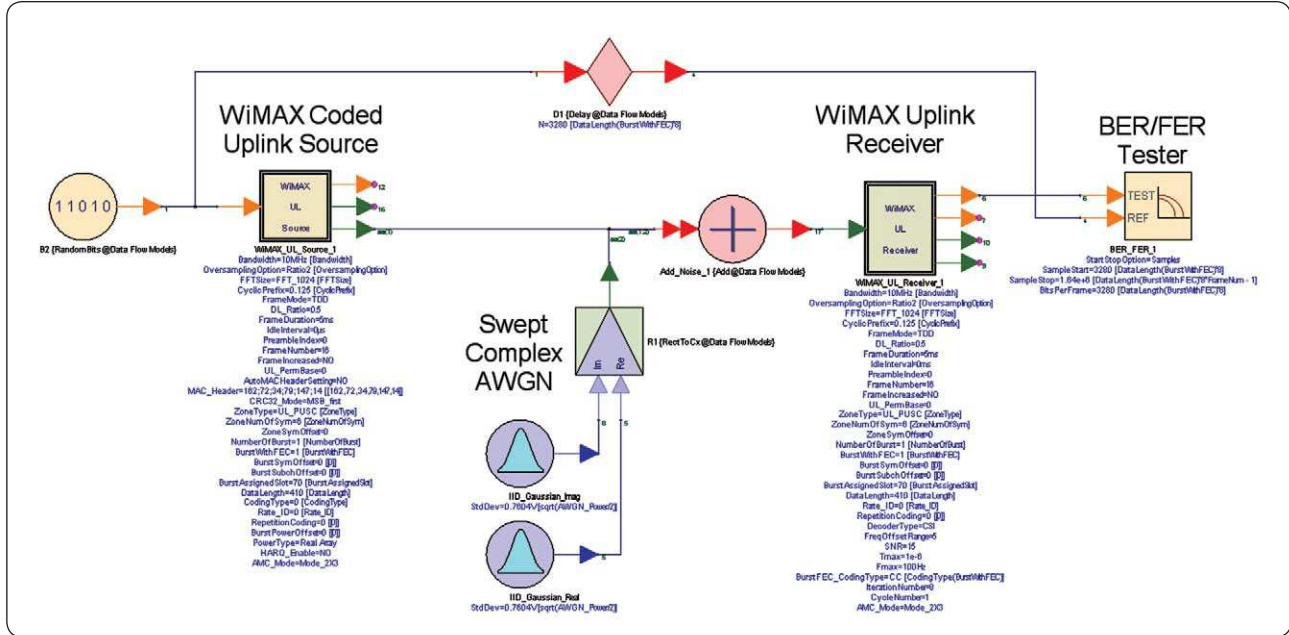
D1 {Delay@Data Flow Models}
N=3280 [DataLength(BurstWithFEC)*8]

WiMAX Coded Uplink Source

WiMAX Uplink Receiver

BER/FER Tester

11010

B2 {RandomBits@Data Flow Models}

WiMAX UL Source

WiMAX_UL_Source_1
Bandwidth=10MHz [Bandwidth]
OversamplingOption=Ratio2 [OversamplingOption]
FFTSize=FFT_1024 [FFTSize]
CyclicPrefix=0.125 [CyclicPrefix]
FrameMode=TDD
DL_Ratio=0.5
FrameDuration=5ms
IdleInterval=0us
PreambleIndex=0
FrameNumber=16
FrameIncreased=NO
UL_PermBase=0
AutoMACHeaderSetting=NO
MAC_Header=162;72;34;79;147;14 [{162,72,34,79,147,14}]
CRC32_Mode=MSB_first
ZoneType=UL_PUSC [ZoneType]
ZoneNumOfSym=6 [ZoneNumOfSym]
ZoneSymOffset=0
NumberOfBurst=1 [NumberOfBurst]
BurstWithFEC=1 [BurstWithFEC]
BurstSymOffset=0 [{0}]
BurstSubchOffset=0 [{0}]
BurstAssignedSlot=70 [BurstAssignedSlot]
DataLength=410 [DataLength]
CodingType=0 [CodingType]
Rate_ID=0 [Rate_ID]
RepetitionCoding=0 [{0}]
BurstPowerOffset=0 [{0}]
PowerType=Real Array
HARQ_Enable=NO
AMC_Mode=Mode_2X3

Add_Noise_1 {Add@Data Flow Models}

Swept Complex AWGN

R1 {RectToCx@Data Flow Models}

Im Re

IID_Gaussian_Imag
StdDev=0.7604V[sqrt(AWGN_Power/2)]

IID_Gaussian_Real
StdDev=0.7604V[sqrt(AWGN_Power/2)]

WiMAX UL Receiver

WiMAX_UL_Receiver_1
Bandwidth=10MHz [Bandwidth]
OversamplingOption=Ratio2 [OversamplingOption]
FFTSize=FFT_1024 [FFTSize]
CyclicPrefix=0.125 [CyclicPrefix]
FrameMode=TDD
DL_Ratio=0.5
FrameDuration=5ms
IdleInterval=0ms
PreambleIndex=0
FrameNumber=16
FrameIncreased=NO
UL_PermBase=0
ZoneType=UL_PUSC [ZoneType]
ZoneNumOfSym=6 [ZoneNumOfSym]
ZoneSymOffset=0
NumberOfBurst=1 [NumberOfBurst]
BurstWithFEC=1 [BurstWithFEC]
BurstSymOffset=0 [{0}]
BurstSubchOffset=0 [{0}]
BurstAssignedSlot=70 [BurstAssignedSlot]
DataLength=410 [DataLength]
Rate_ID=0 [Rate_ID]
RepetitionCoding=0 [{0}]
DecoderType=CSI
FreqOffsetRange=5
SNR=15
Tmax=1e-6
Fmax=100Hz
BurstFEC_CodingType=CC [CodingType(BurstWithFEC)]
IterationNumber=0
CycleNumber=1
AMC_Mode=Mode_2X3

TEST
REF

BER_FER_1
Start Stop Option=Samples
SampleStart=3280 [DataLength(BurstWithFEC)*8]
SampleStop=1.64e+6 [DataLength(BurstWithFEC)*8*FrameNum - 1]
BitsPerFrame=3280 [DataLength(BurstWithFEC)*8]